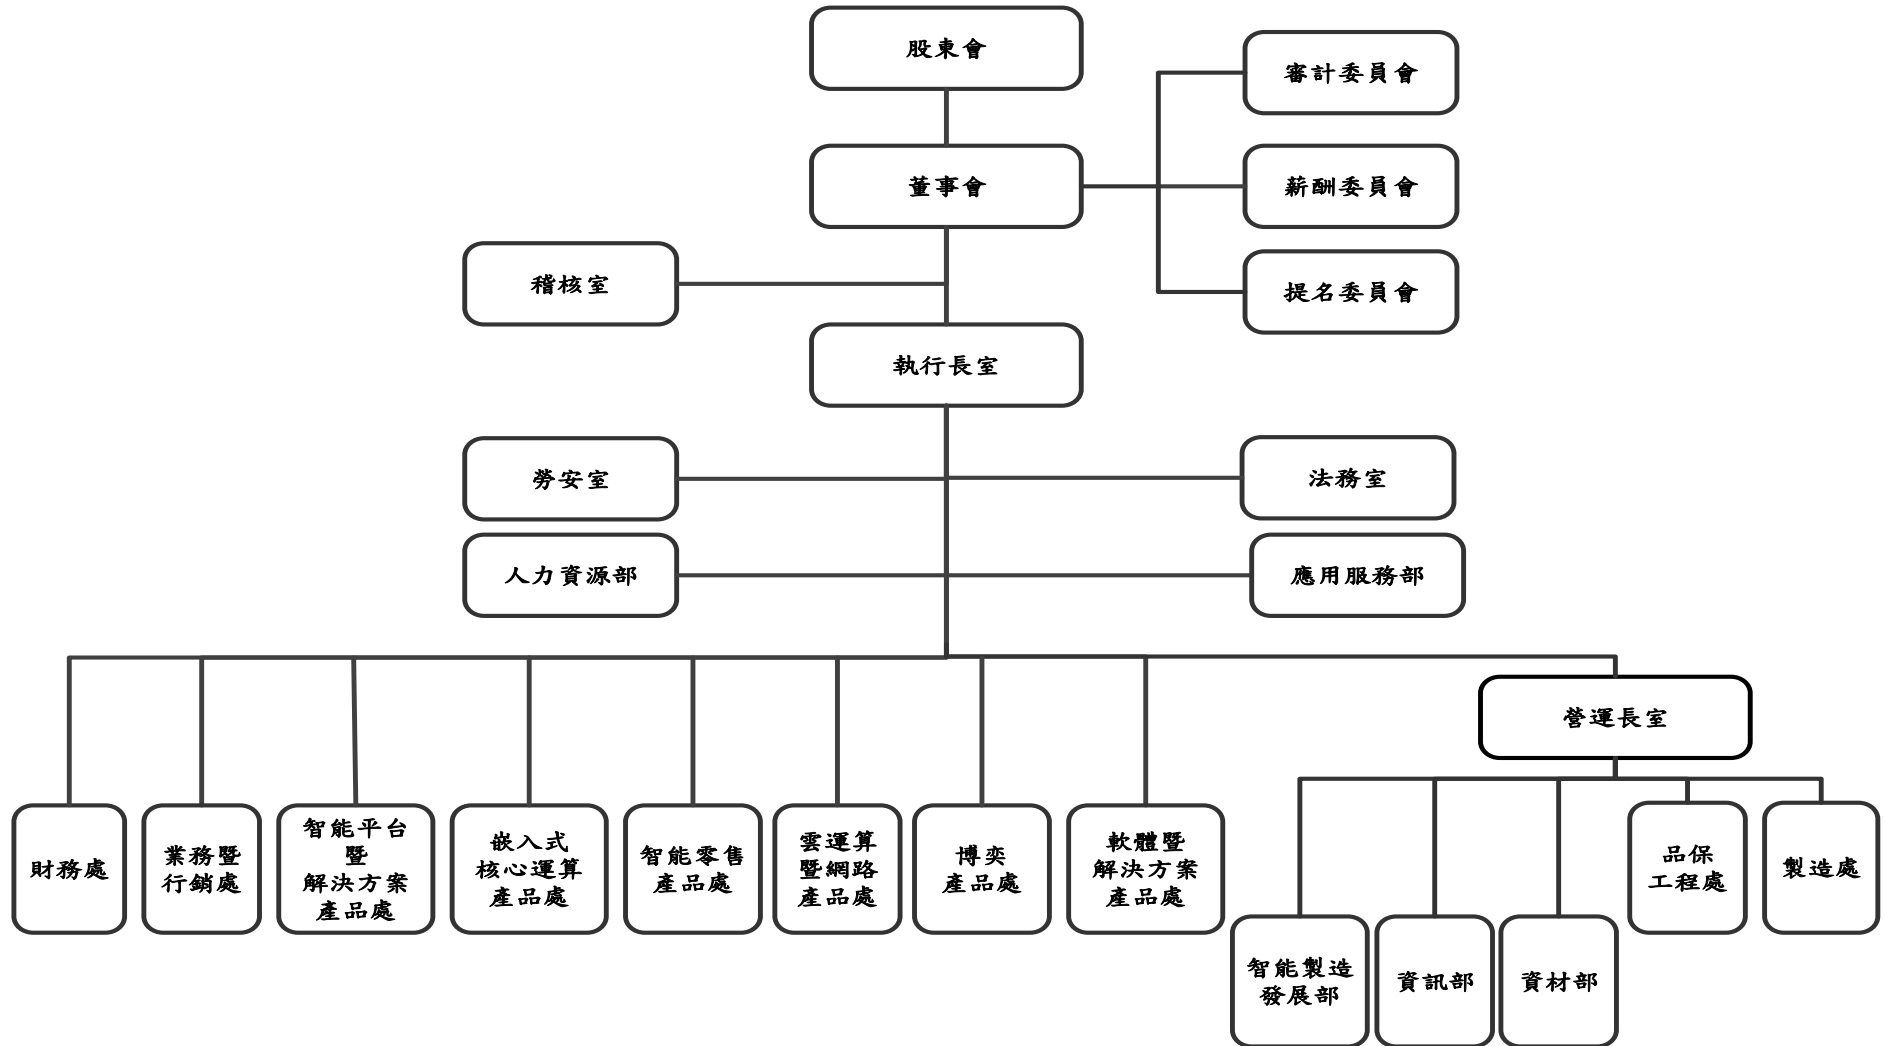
股東會

審計委員會

董事會

薪酬委員會

稽核室

提名委員會

執行長室

勞安室

法務室

人力資源部

應用服務部

營運長室

財務處

業務暨行銷處

智能平台暨解決方案產品處

嵌入式核心運算產品處

智能零售產品處

雲運算暨網路產品處

博奕產品處

軟體暨解決方案產品處

品保工程處

製造處

智能製造發展部

資訊部

資材部